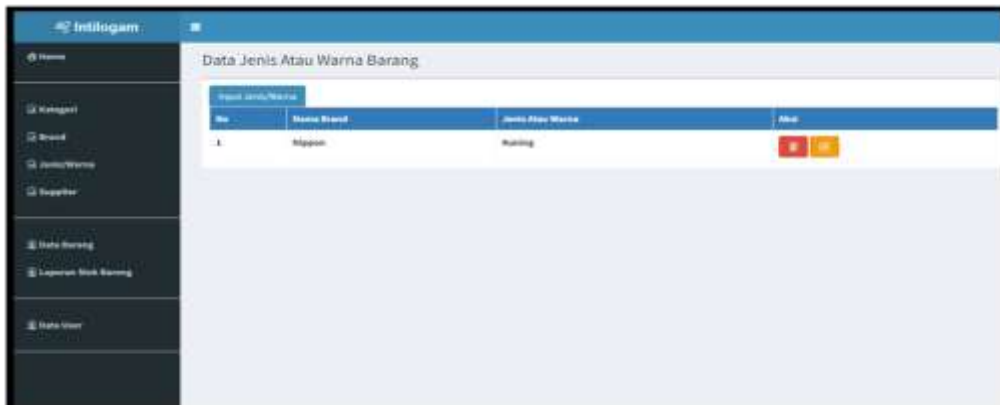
Intilogam

Home

Kategori

Brand

Jenis/Warna

Supplier

Data Barang

Laporan Stok Barang

Data User

Data Jenis Atau Warna Barang

Input Jenis/Warna

| No | Nama Brand | Jenis Atau Warna | Aksi |
|---|---|---|---|
| 1 | Nippon | Kuning | |